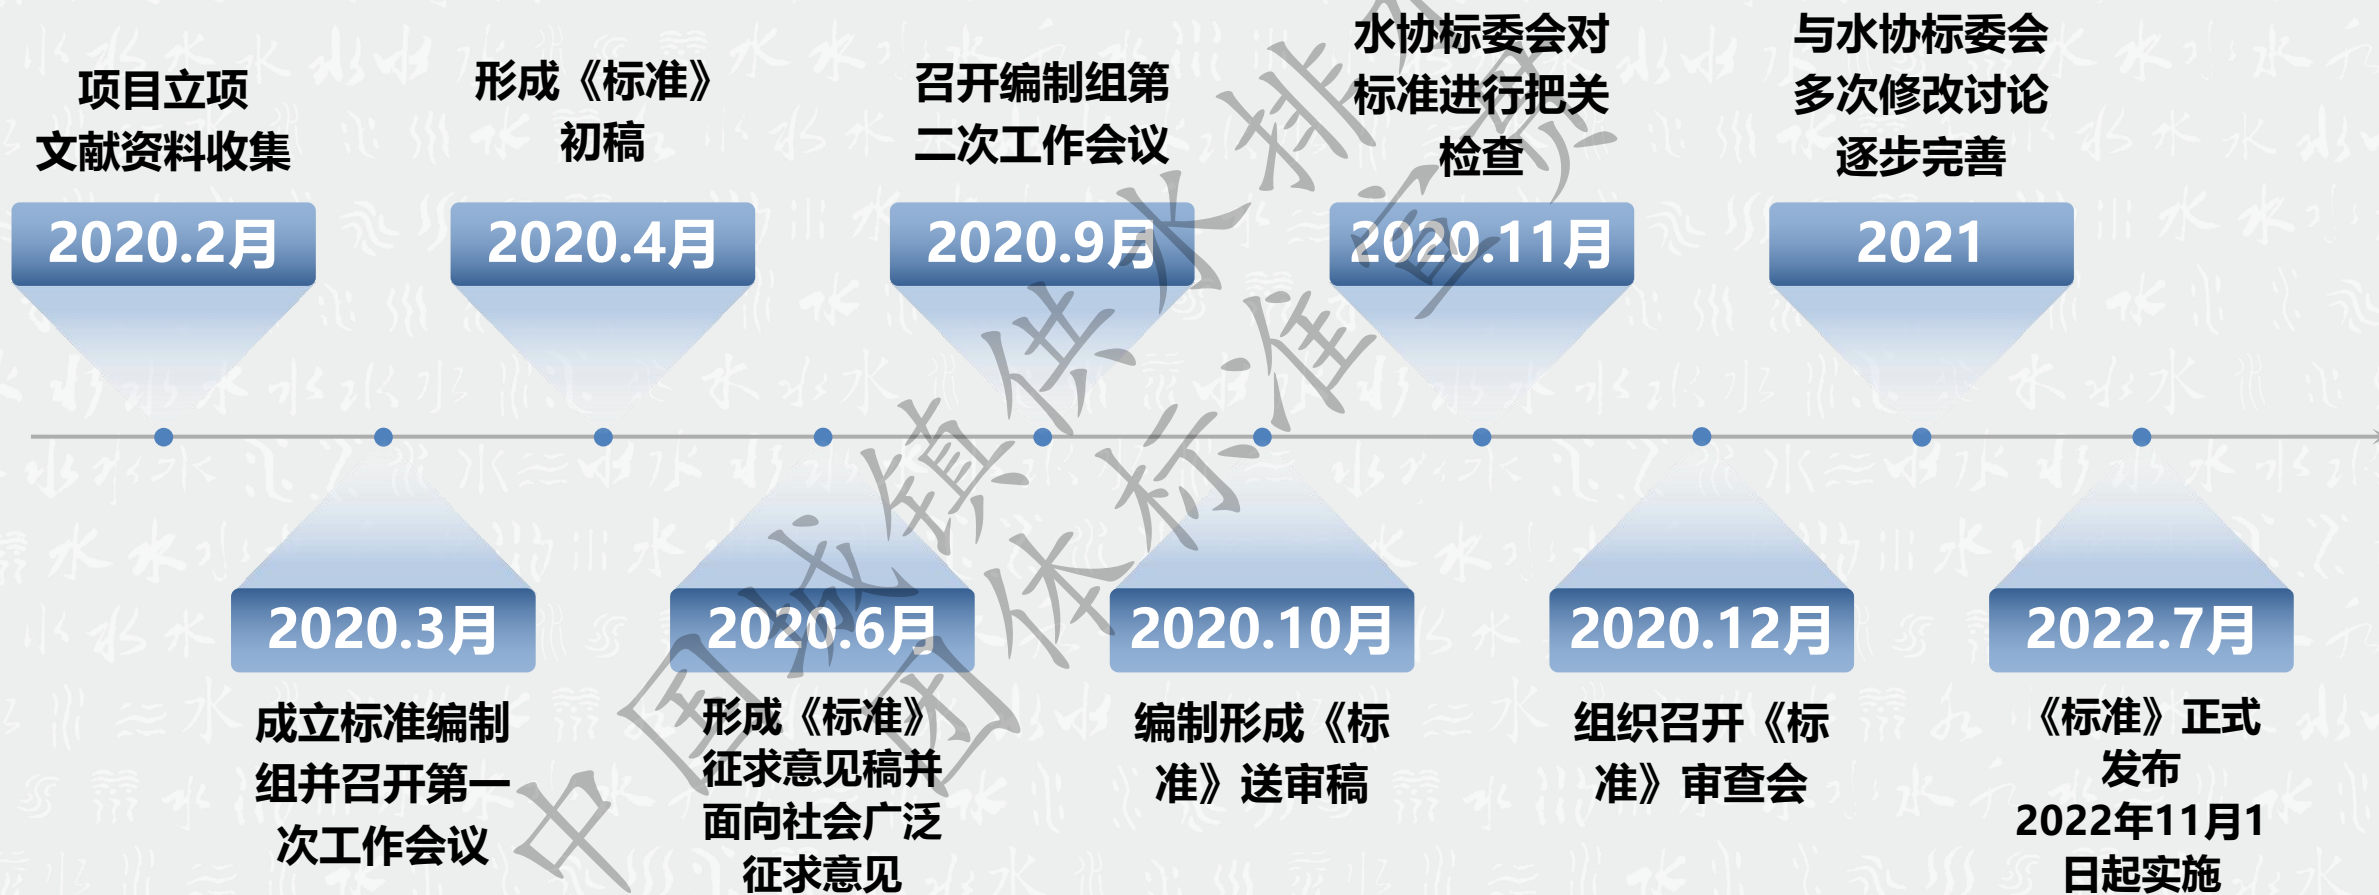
项目立项
文献资料收集

2020.2月

形成《标准》
初稿

2020.4月

召开编制组第二次工作会议

2020.9月

水协标委会对标准进行把关检查

2020.11月

与水协标委会多次修改讨论逐步完善

2021

2020.3月

成立标准编制组并召开第一次工作会议

2020.6月

形成《标准》征求意见稿并面向社会广泛征求意见

2020.10月

编制形成《标准》送审稿

2020.12月

组织召开《标准》审查会

2022.7月

《标准》正式发布
2022年11月1日起实施

中国城镇供水排水协会团体标准宣贯